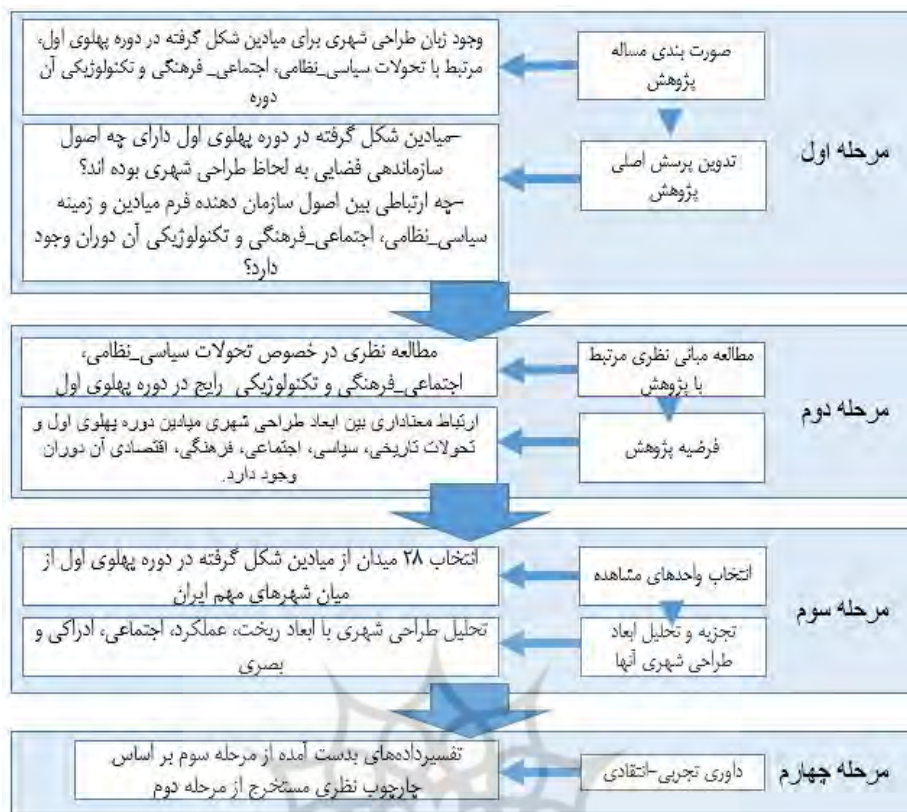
مرحله اول

صورت بندی مساله پژوهش

وجود زبان طراحی شهری برای میادین شکل گرفته در دوره پهلوی اول، مرتبط با تحولات سیاسی_نظامی، اجتماعی_ فرهنگی و تکنولوژیکی آن دوره

تدوین پرسش اصلی پژوهش

-میادین شکل گرفته در دوره پهلوی اول دارای چه اصول سازماندهی فضایی به لحاظ طراحی شهری بوده اند؟
-چه ارتباطی بین اصول سازمان دهنده فرم میادین و زمینه سیاسی_نظامی، اجتماعی_فرهنگی و تکنولوژیکی آن دوران وجود دارد؟

مرحله دوم

مطالعه مبانی نظری مرتبط با پژوهش

مطالعه نظری در خصوص تحولات سیاسی_نظامی، اجتماعی_فرهنگی و تکنولوژیکی رایج در دوره پهلوی اول

فرضیه پژوهش

ارتباط معناداری بین ابعاد طراحی شهری میادین دوره پهلوی اول و تحولات تاریخی، سیاسی، اجتماعی، فرهنگی، اقتصادی آن دوران وجود دارد.

مرحله سوم

انتخاب واحدهای مشاهده

انتخاب ۲۸ میدان از میادین شکل گرفته در دوره پهلوی اول از میان شهرهای مهم ایران

تجزیه و تحلیل ابعاد طراحی شهری آنها

تحلیل طراحی شهری با ابعاد ریخت، عملکرد، اجتماعی، ادراکی و بصری

مرحله چهارم

داوری تجربی-انتقادی

تفسیرداده‌های بدست آمده از مرحله سوم بر اساس چارچوب نظری مستخرج از مرحله دوم